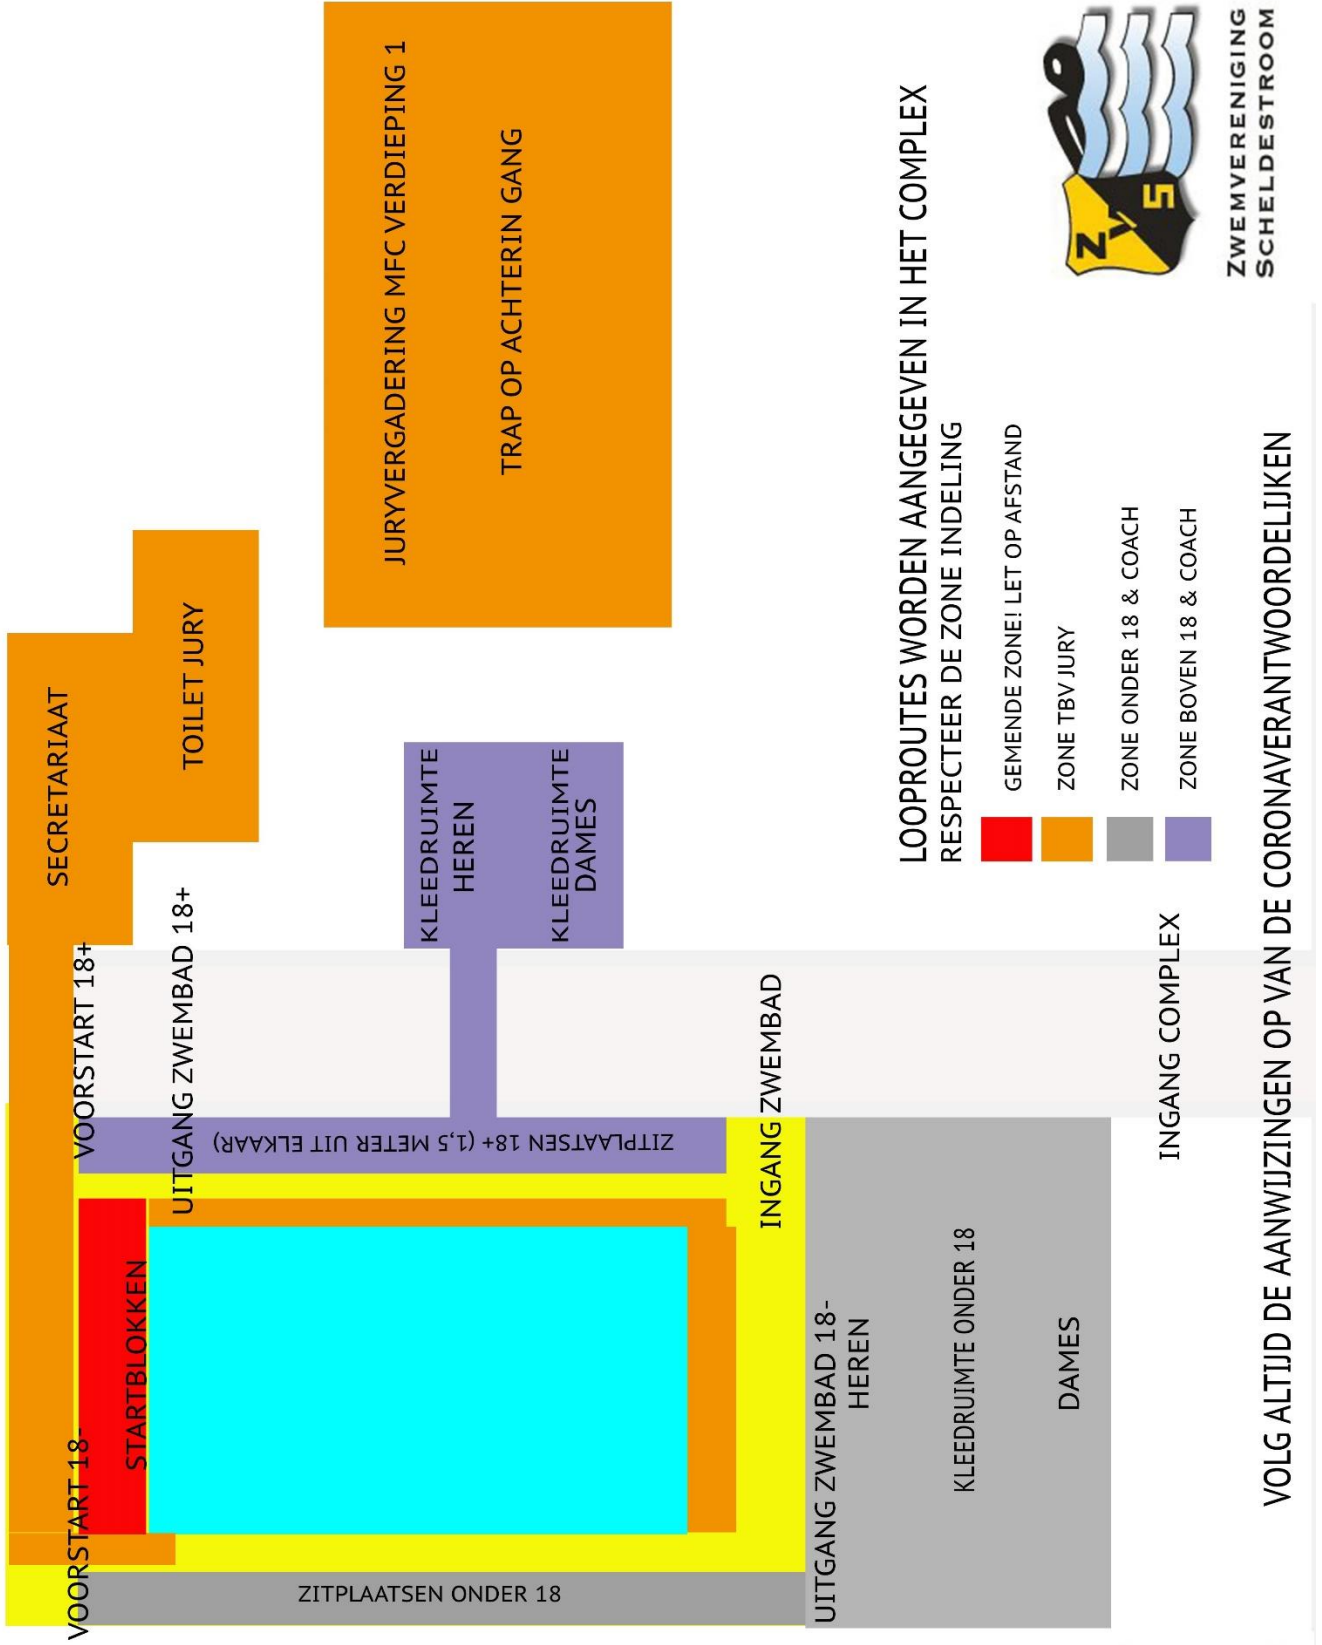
ZWEMVERENIGING SCHELDESTROOM

Z V S

LOOPROUTES WORDEN AANGEGEVEN IN HET COMPLEX
RESPECTEER DE ZONE INDELING

GEMENDE ZONE! LET OP AFSTAND
ZONE TBV JURY
ZONE ONDER 18 & COACH
ZONE BOVEN 18 & COACH

VOLG ALTIJD DE AANWIJZINGEN OP VAN DE CORONAVERANTWOORDELIJKEN

JURYVERGADERING MFC VERDIEPING 1
TRAP OP ACHTERIN GANG

SECRETARIAAT
TOILET JURY

KLEEDRUIMTE HEREN
KLEEDRUIMTE DAMES

VOORSTART 18+
UITGANG ZWEMBAD 18+
ZITPLAATSEN 18+ (1,5 METER UIT ELKAAR)
INGANG ZWEMBAD
INGANG COMPLEX

STARTBLOKKEN
VOORSTART 18-
ZITPLAATSEN ONDER 18

UITGANG ZWEMBAD 18-
HEREN
KLEEDRUIMTE ONDER 18
DAMES